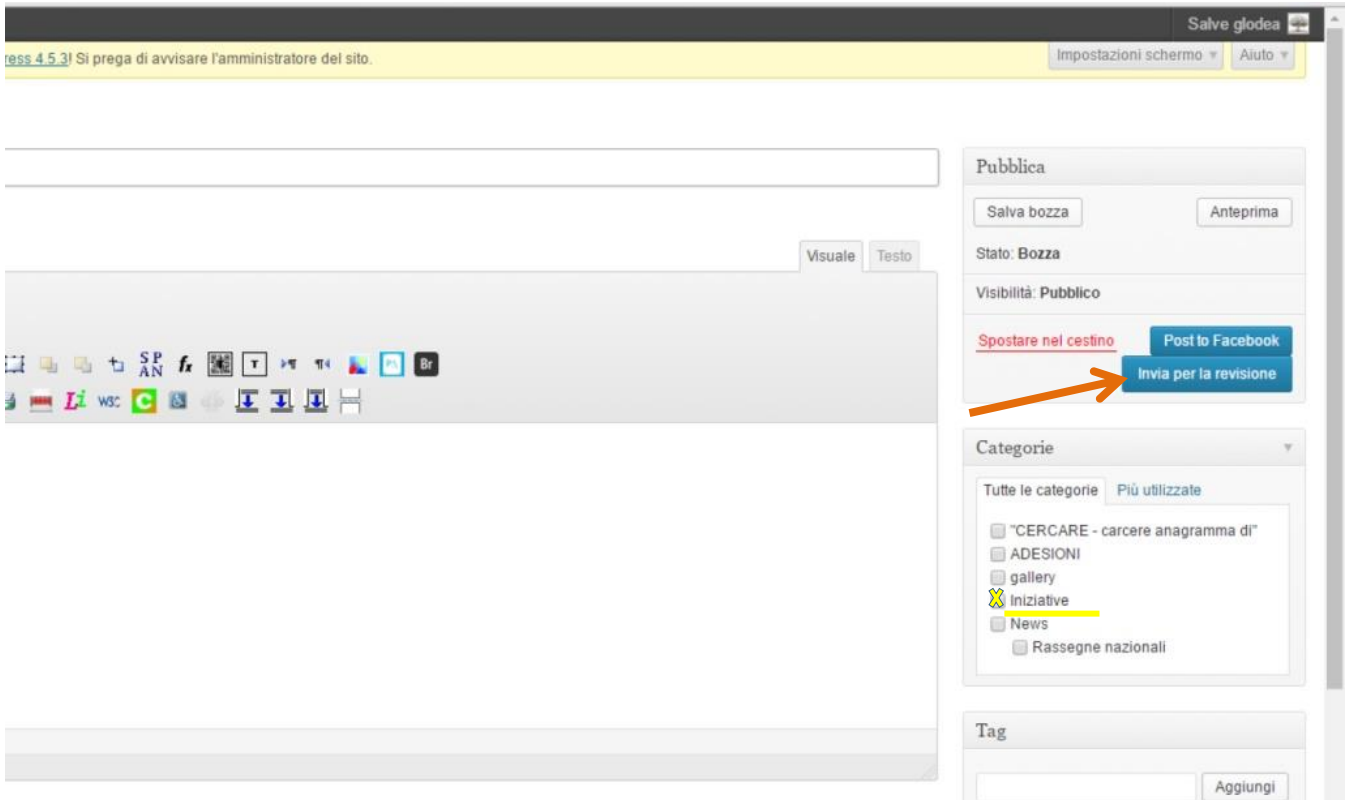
Salve glodea

ress 4.5.3! Si prega di avvisare l'amministratore del sito.

Impostazioni schermo ▾ Aiuto ▾

Visuale Testo

SP AN

W3C

Br

Pubblica

Salva bozza

Anteprima

Stato: Bozza

Visibilità: Pubblico

Spostare nel cestino

Post to Facebook

Invia per la revisione

Categorie

Tutte le categorie Più utilizzate

"CERCARE - carcere anagramma di"

ADESIONI

gallery

Iniziative

News

Rassegne nazionali

Tag

Aggiungi